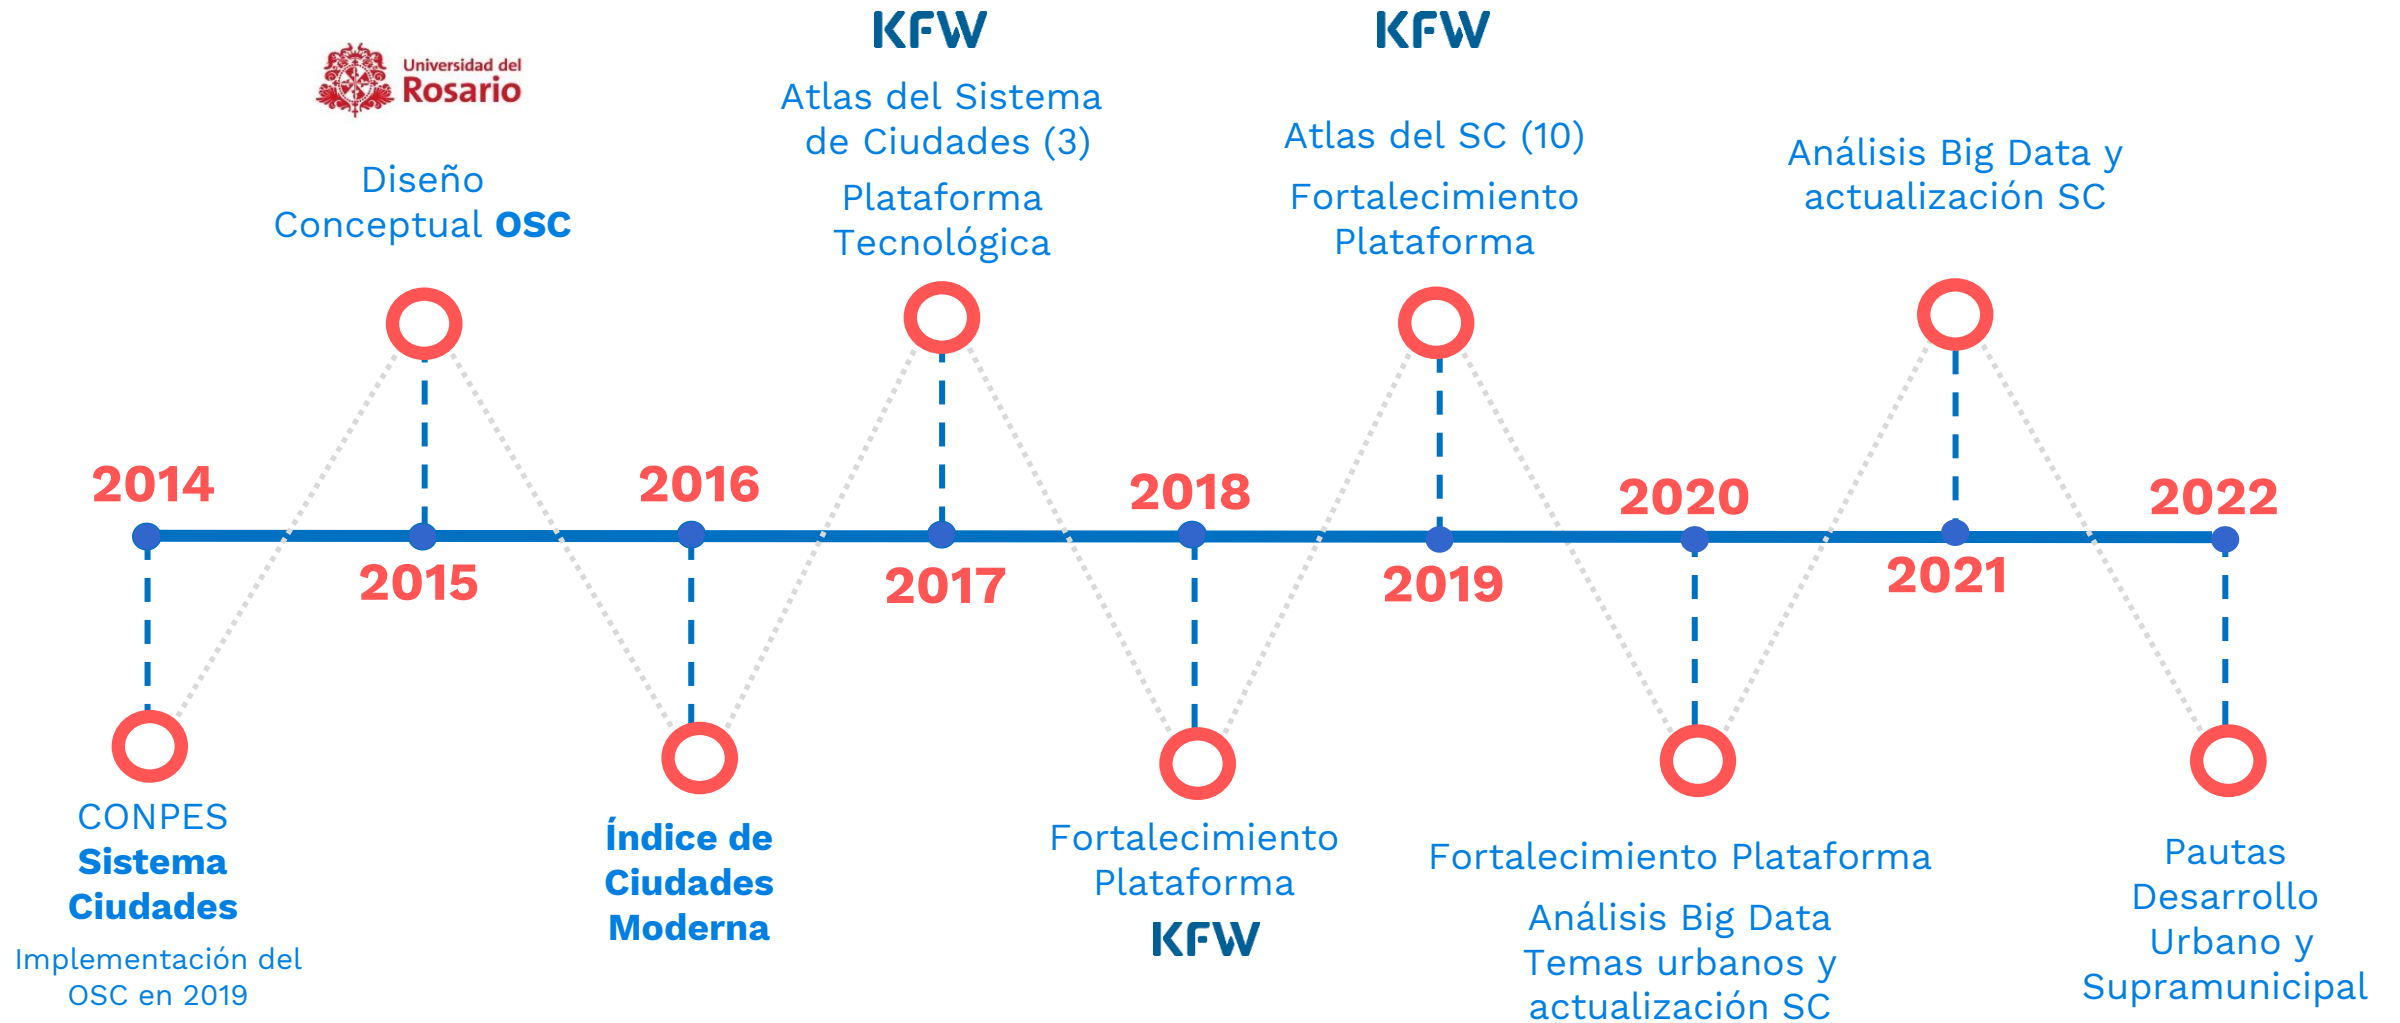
KFW

KFW

Universidad del Rosario

Diseño Conceptual **OSC**

Atlas del Sistema de Ciudades (3)

Plataforma Tecnológica

Atlas del SC (10)

Fortalecimiento Plataforma

Análisis Big Data y actualización SC

2014

2015

2016

2017

2018

2019

2020

2021

2022

CONPES **Sistema Ciudades**

Implementación del OSC en 2019

**Índice de Ciudades Moderna**

Fortalecimiento Plataforma

KFW

Fortalecimiento Plataforma

Análisis Big Data Temas urbanos y actualización SC

Pautas Desarrollo Urbano y Supramunicipal